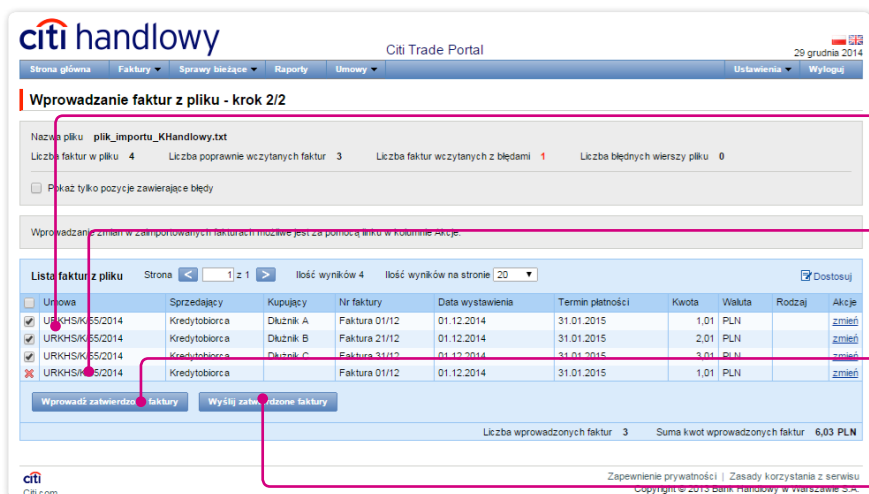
citi handlowy

Citi Trade Portal

29 grudnia 2014

Strona główna | Faktury | Sprawy bieżące | Raporty | Umowy | Ustawienia | Wyloguj

Wprowadzanie faktur z pliku - krok 2/2

Nazwa pliku plik_importu_KHandlowy.txt

Liczba faktur w pliku 4 Liczba poprawnie wczytanych faktur 3 Liczba faktur wczytanych z błędami 1 Liczba błędnych wierszy pliku 0

Pokaż tylko pozycje zawierające błędy

Wprowadzanie zmian w zaimportowanych fakturach możliwe jest za pomocą linku w kolumnie Akcje.

Lista faktur z pliku Strona 1 z 1 Ilość wyników 4 Ilość wyników na stronie 20 Dostosuj

| | Umowa | Sprzedający | Kupujący | Nr faktury | Data wystawienia | Termin płatności | Kwota | Waluta | Rodzaj | Akcje |
|---|---|---|---|---|---|---|---|---|---|---|
| ✔ | URKHS/K/55/2014 | Kredytobiorca | Dłużnik A | Faktura 01/12 | 01.12.2014 | 31.01.2015 | 1,01 | PLN | | zmień |
| ✔ | URKHS/K/55/2014 | Kredytobiorca | Dłużnik B | Faktura 21/12 | 01.12.2014 | 31.01.2015 | 2,01 | PLN | | zmień |
| ✔ | URKHS/K/55/2014 | Kredytobiorca | Dłużnik C | Faktura 31/12 | 01.12.2014 | 31.01.2015 | 3,01 | PLN | | zmień |
| ✘ | URKHS/K/55/2014 | Kredytobiorca | | Faktura 01/12 | 01.12.2014 | 31.01.2015 | 1,01 | PLN | | zmień |

Wprowadź zatwierdzone faktury | Wyślij zatwierdzone faktury

Liczba wprowadzonych faktur 3 Suma kwot wprowadzonych faktur 6,03 PLN

citi
Citi.com

Zapewnienie prywatności | Zasady korzystania z serwisu
Copyright © 2013 Bank Handlowy w Warszawie S.A.